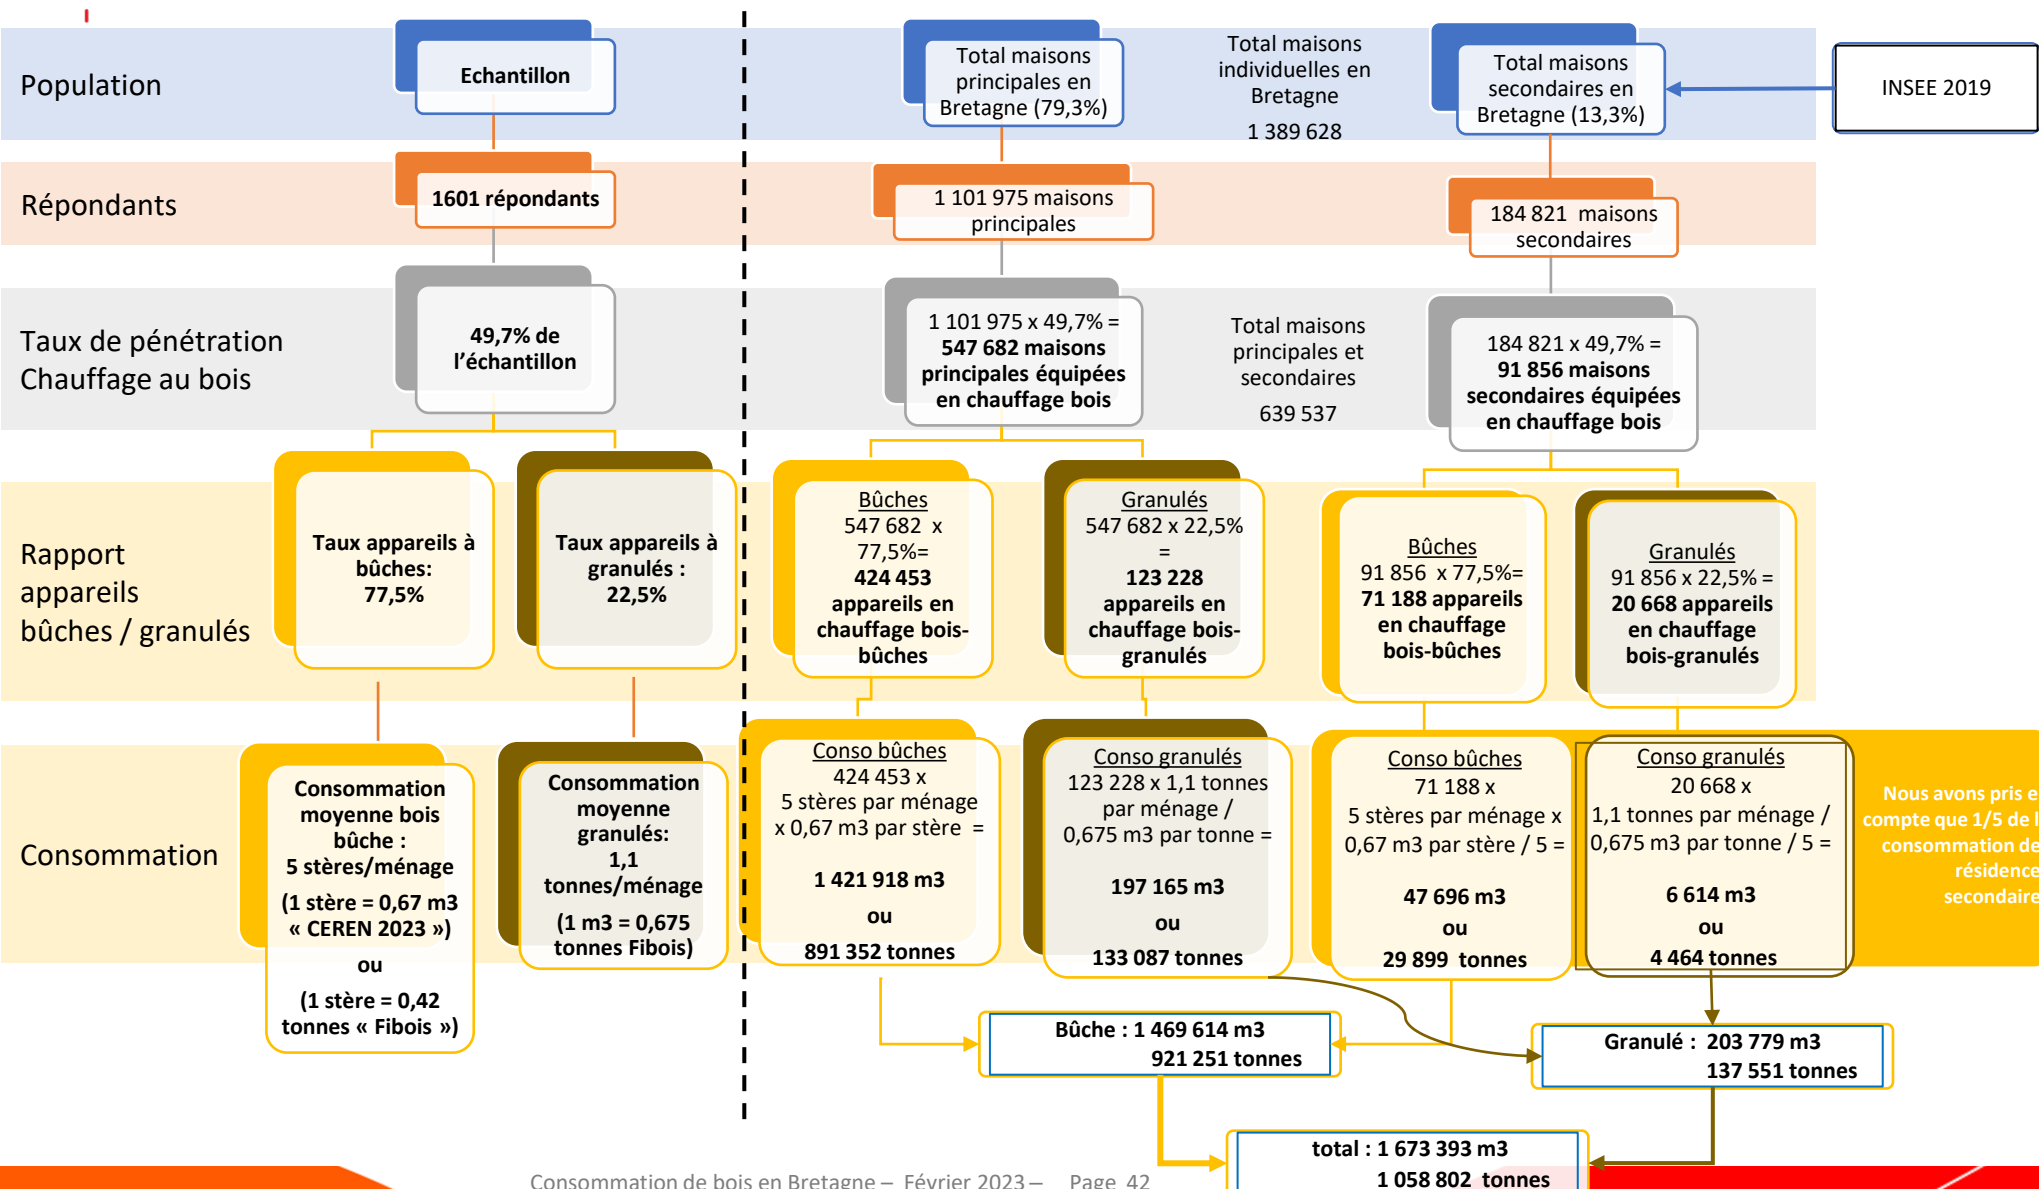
Population

Echantillon

Total maisons principales en Bretagne (79,3%)

Total maisons individuelles en Bretagne

1 389 628

Total maisons secondaires en Bretagne (13,3%)

INSEE 2019

Répondants

1601 répondants

1 101 975 maisons principales

184 821 maisons secondaires

Taux de pénétration Chauffage au bois

49,7% de l'échantillon

1 101 975 x 49,7% = 547 682 maisons principales équipées en chauffage bois

Total maisons principales et secondaires

639 537

184 821 x 49,7% = 91 856 maisons secondaires équipées en chauffage bois

Rapport appareils bûches / granulés

Taux appareils à bûches: 77,5%

Taux appareils à granulés : 22,5%

Bûches
547 682 x 77,5%=
424 453 appareils en chauffage bois-bûches

Granulés
547 682 x 22,5% =
123 228 appareils en chauffage bois-granulés

Bûches
91 856 x 77,5%=
71 188 appareils en chauffage bois-bûches

Granulés
91 856 x 22,5% =
20 668 appareils en chauffage bois-granulés

Consommation

Consommation moyenne bois bûche : 5 stères/ménage
(1 stère = 0,67 m3 « CEREN 2023 »)
ou
(1 stère = 0,42 tonnes « Fibois »)

Consommation moyenne granulés: 1,1 tonnes/ménage
(1 m3 = 0,675 tonnes Fibois)

Conso bûches
424 453 x
5 stères par ménage x 0,67 m3 par stère =
1 421 918 m3
ou
891 352 tonnes

Conso granulés
123 228 x 1,1 tonnes par ménage /
0,675 m3 par tonne =
197 165 m3
ou
133 087 tonnes

Conso bûches
71 188 x
5 stères par ménage x 0,67 m3 par stère / 5 =
47 696 m3
ou
29 899 tonnes

Conso granulés
20 668 x
1,1 tonnes par ménage /
0,675 m3 par tonne / 5 =
6 614 m3
ou
4 464 tonnes

Nous avons pris e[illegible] compte que 1/5 de l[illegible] consommation de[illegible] résidence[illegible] secondaire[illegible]

Bûche : 1 469 614 m3
921 251 tonnes

Granulé : 203 779 m3
137 551 tonnes

total : 1 673 393 m3
1 058 802 tonnes

Consommation de bois en Bretagne – Février 2023 – Page 42